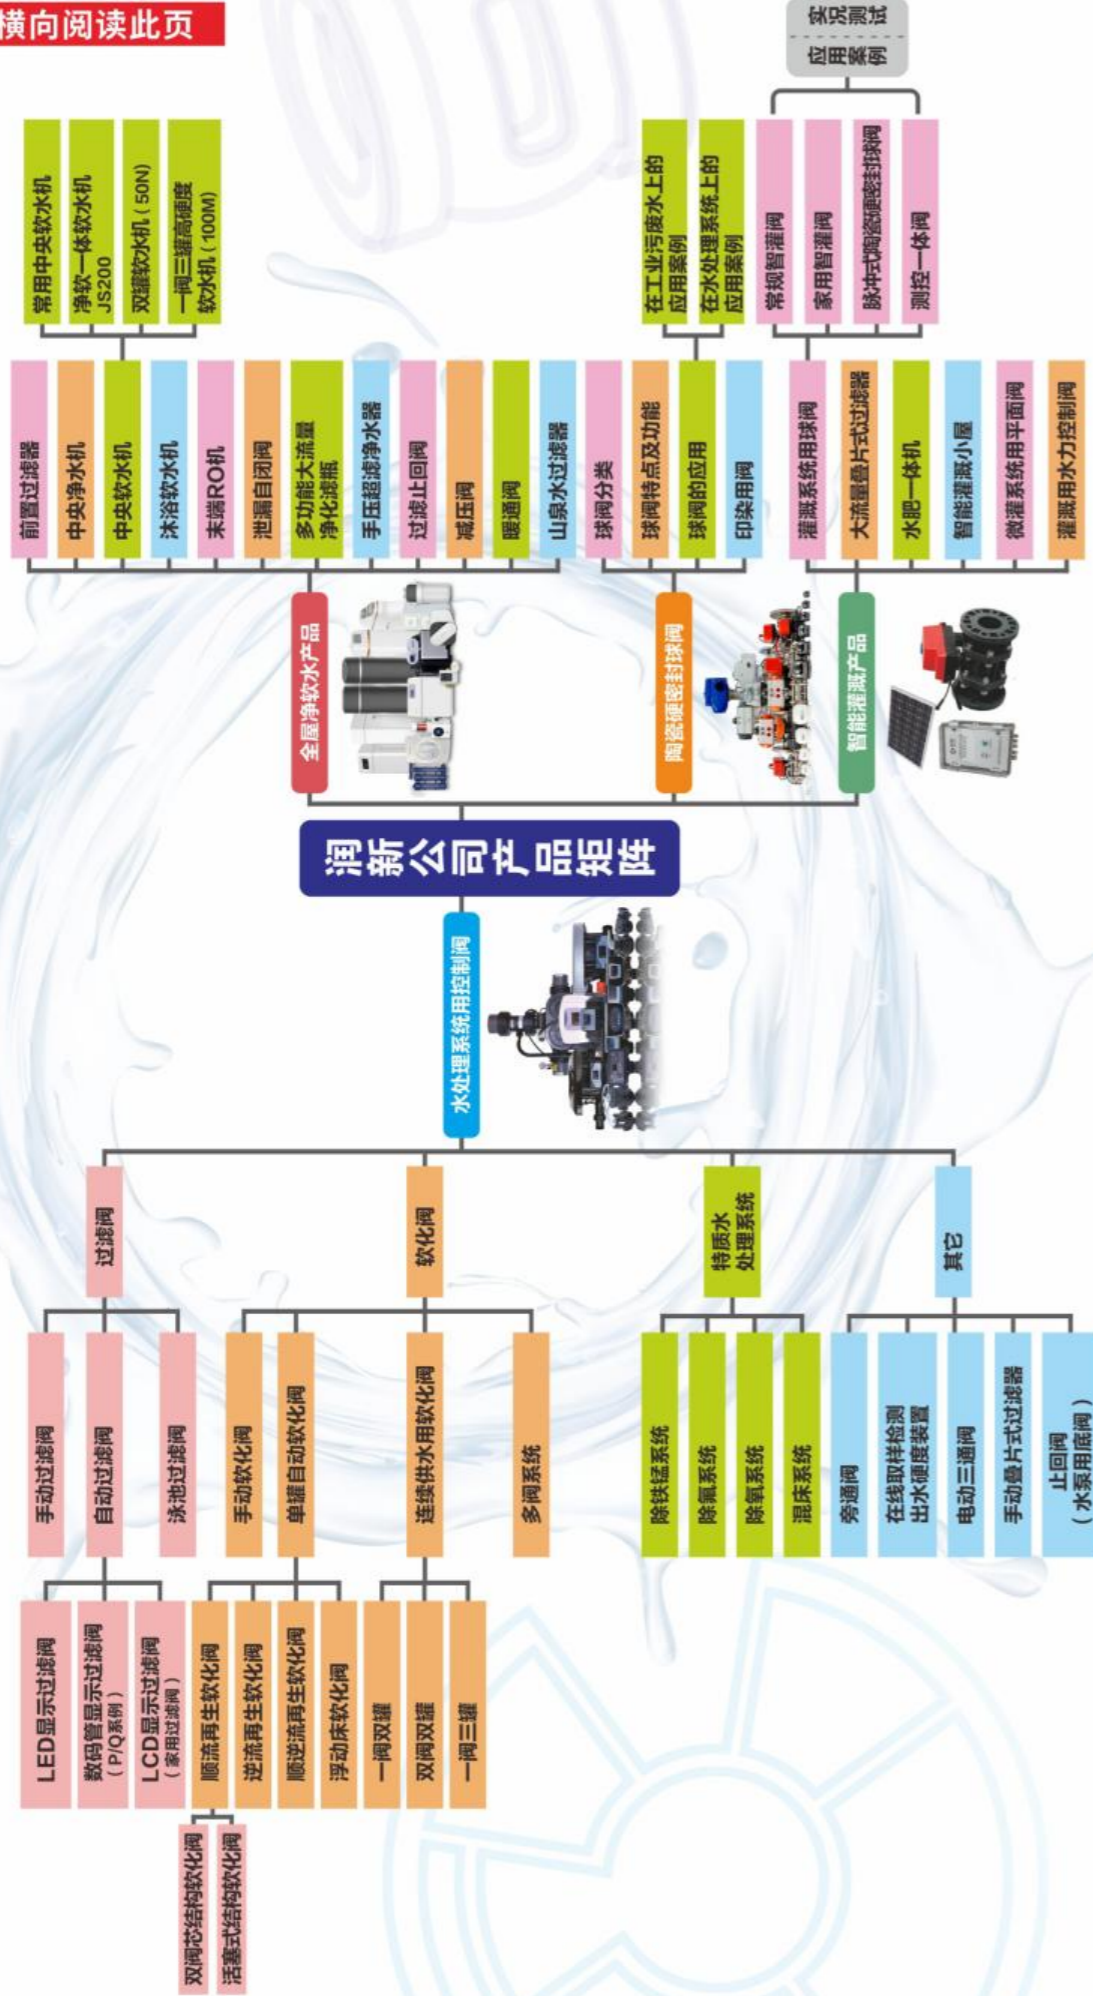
横向阅读此页

润新公司产品矩阵

全屋净软水产品
前置过滤器
中央净水机
中央软水机
常用中央软水机
净软一体软水机 JS200
双罐软水机（50N）
一阀三罐高硬度软水机（100M）
沐浴软水机
末端RO机
泄漏自闭阀
多功能大流量净化滤瓶
手压超滤净水器
过滤止回阀
减压阀
暖通阀
山泉水过滤器

陶瓷硬密封球阀
球阀分类
球阀特点及功能
球阀的应用
在工业污废水上的应用案例
在水处理系统上的应用案例
印染用阀

智能灌溉产品
灌溉系统用球阀
常规智灌阀
家用智灌阀
脉冲式陶瓷硬密封球阀
测控一体阀
实况测试
应用案例
大流量叠片式过滤器
水肥一体机
智能灌溉小屋
微灌系统用平面阀
灌溉用水力控制阀

水处理系统用控制阀
过滤阀
手动过滤阀
自动过滤阀
LED显示过滤阀
数码管显示过滤阀（P/Q系列）
LCD显示过滤阀（家用过滤阀）
泳池过滤阀
软化阀
手动软化阀
单罐自动软化阀
顺流再生软化阀
双阀芯结构软化阀
活塞式结构软化阀
逆流再生软化阀
顺逆流再生软化阀
浮动床软化阀
连续供水用软化阀
一阀双罐
双阀双罐
一阀三罐
多阀系统
特质水处理系统
除铁锰系统
除氟系统
除氨系统
混床系统
其它
旁通阀
在线取样检测出水硬度装置
电动三通阀
手动叠片式过滤器
止回阀（水泵用底阀）